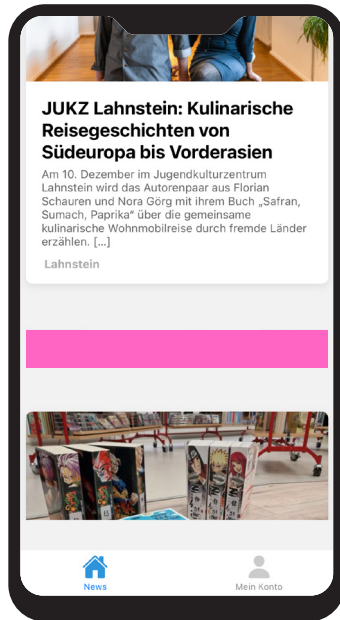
JUKZ Lahnstein: Kulinarische Reisegeschichten von Südeuropa bis Vorderasien

Am 10. Dezember im Jugendkulturzentrum Lahnstein wird das Autorenpaar aus Florian Schauren und Nora Görg mit ihrem Buch „Safran, Sumach, Paprika" über die gemeinsame kulinarische Wohnmobilreise durch fremde Länder erzählen. [...]

Lahnstein

News

Mein Konto